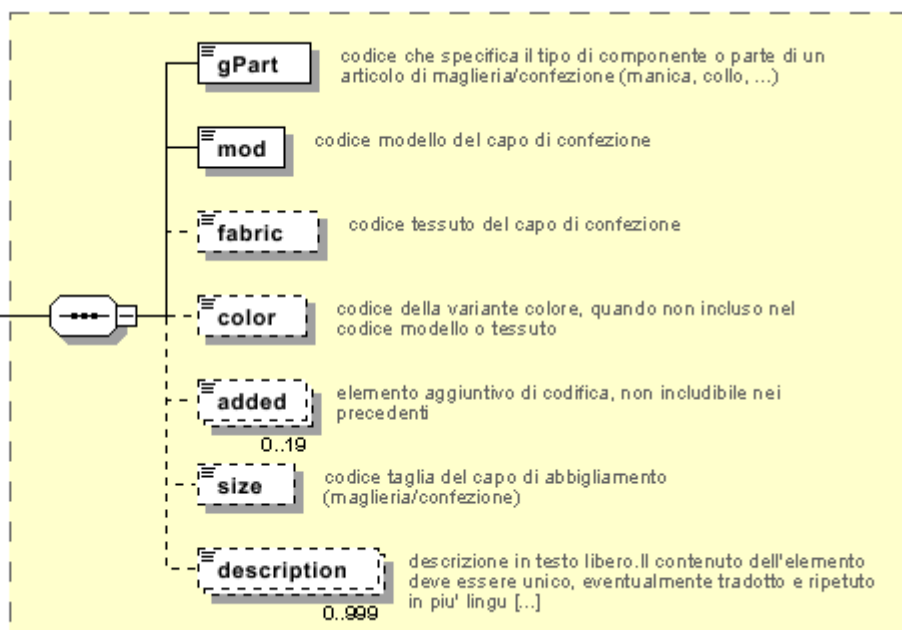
gPart
codice che specifica il tipo di componente o parte di un articolo di maglieria/confezione (manica, collo, ...)

mod
codice modello del capo di confezione

fabric
codice tessuto del capo di confezione

color
codice della variante colore, quando non incluso nel codice modello o tessuto

added
elemento aggiuntivo di codifica, non includibile nei precedenti
0..19

size
codice taglia del capo di abbigliamento (maglieria/confezione)

description
descrizione in testo libero.Il contenuto dell'elemento deve essere unico, eventualmente tradotto e ripetuto in piu' lingu [...]
0..999